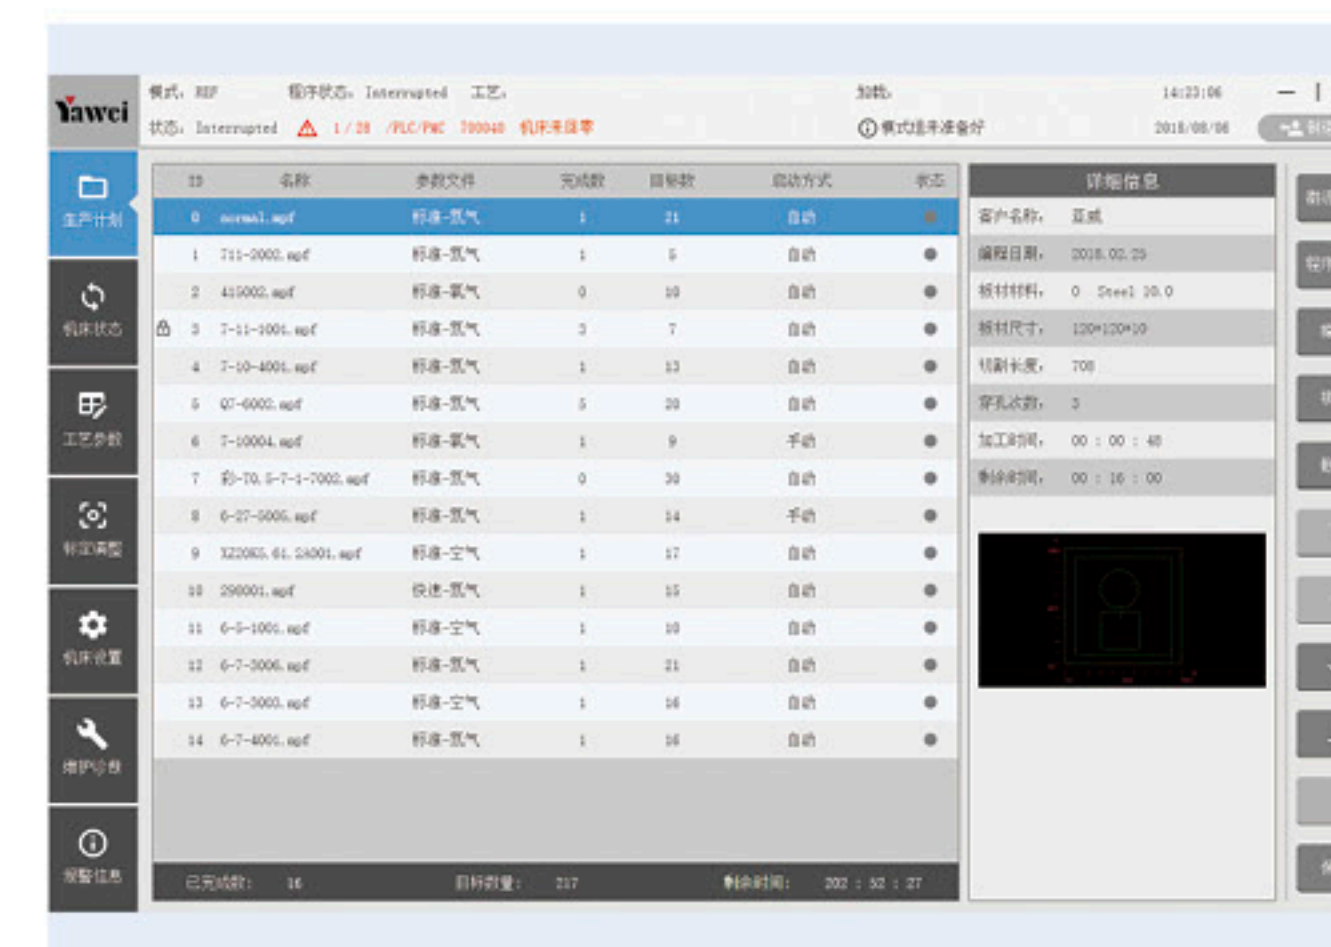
Yawei

模式: REF 程序状态: Interrupted 工艺: 加载: 14:23:06
状态: Interrupted 1 / 28 /PLC/PMC 700040 机床未回零 模式选择准备好 2018/08/06

生产计划
机床状态
工艺参数
标定调整
机床设置
维护诊断
报警信息

| ID | 名称 | 参数文件 | 完成数 | 目标数 | 启动方式 | 状态 |
|---|---|---|---|---|---|---|
| 0 | normal.mpf | 标准-氮气 | 1 | 21 | 自动 | |
| 1 | 711-2002.mpf | 标准-氮气 | 1 | 5 | 自动 | |
| 2 | 415002.mpf | 标准-氧气 | 0 | 10 | 自动 | |
| 3 | 7-11-1001.mpf | 标准-氮气 | 3 | 7 | 自动 | |
| 4 | 7-10-4001.mpf | 标准-氮气 | 1 | 13 | 自动 | |
| 5 | 07-6002.mpf | 标准-氮气 | 5 | 20 | 自动 | |
| 6 | 7-10004.mpf | 标准-氧气 | 1 | 9 | 手动 | |
| 7 | 彩-70.5-7-1-7002.mpf | 标准-氮气 | 0 | 30 | 自动 | |
| 8 | 6-27-5005.mpf | 标准-氮气 | 1 | 14 | 手动 | |
| 9 | X22065.61.24001.mpf | 标准-空气 | 1 | 17 | 自动 | |
| 10 | 290001.mpf | 快速-氮气 | 1 | 15 | 自动 | |
| 11 | 6-5-1001.mpf | 标准-空气 | 1 | 10 | 自动 | |
| 12 | 6-7-3006.mpf | 标准-氮气 | 1 | 21 | 自动 | |
| 13 | 6-7-3003.mpf | 标准-空气 | 1 | 16 | 自动 | |
| 14 | 6-7-4001.mpf | 标准-氮气 | 1 | 16 | 自动 | |

已完成数: 16 目标数量: 217 剩余时间: 202 : 52 : 27

详细信息
客户名称: 亚威
编程日期: 2018.02.23
板材材料: 0 Steel 10.0
板材尺寸: 120*120*10
切割长度: 708
穿孔次数: 3
加工时间: 00 : 00 : 48
剩余时间: 00 : 16 : 00